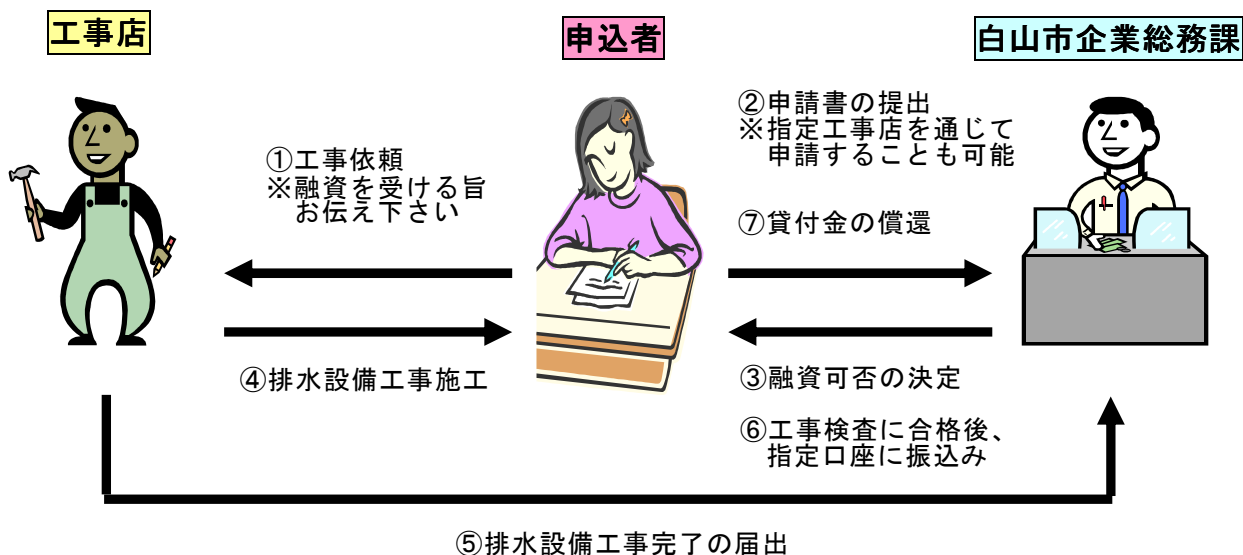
工事店

申込者

白山市企業総務課

①工事依頼
※融資を受ける旨
お伝え下さい

②申請書の提出
※指定工事店を通じて
申請することも可能

⑦貸付金の償還

④排水設備工事施工

③融資可否の決定

⑥工事検査に合格後、
指定口座に振込み

⑤排水設備工事完了の届出